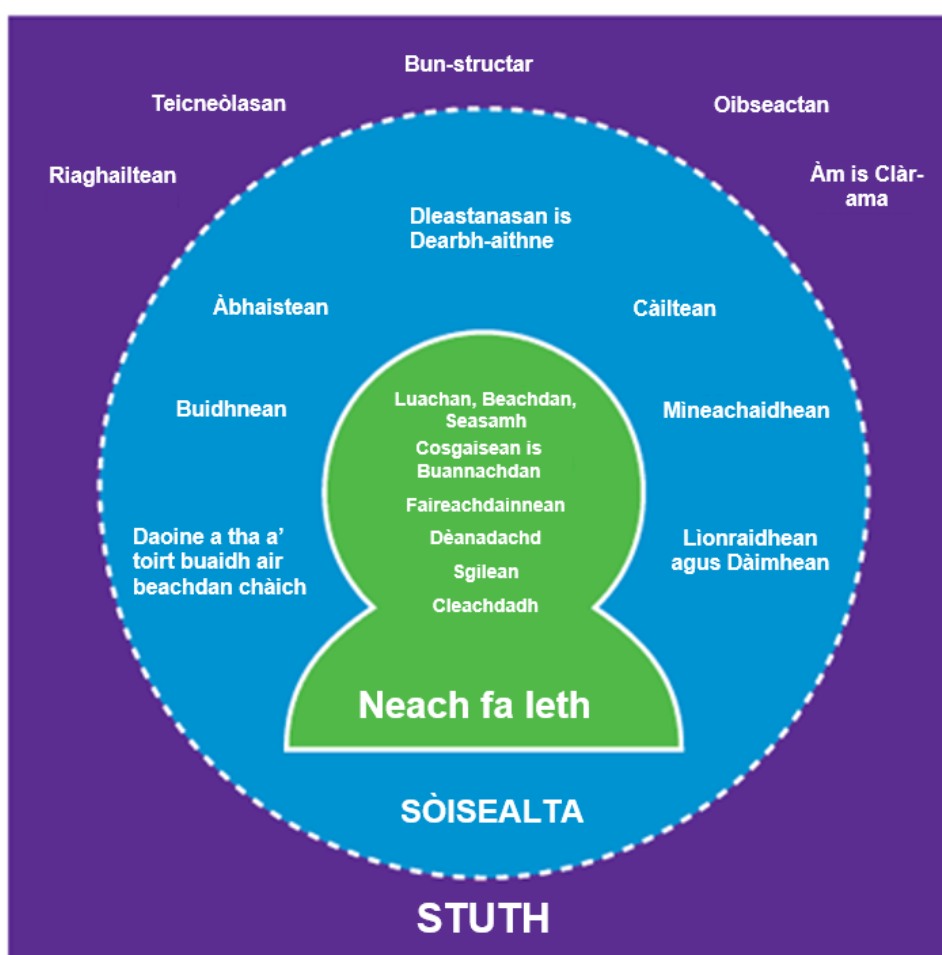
Bun-structar

Teicneòlasan

Oibseactan

Riaghailtean

Àm is Clàr-ama

Dleastanasan is Dearbh-aithne

Àbhaistean

Càiltean

Buidhnean

Mìneachaidhean

Daoine a tha a' toirt buaidh air beachdan chàich

Lìonraidhean agus Dàimhean

Luachan, Beachdan, Seasamh

Cosgaisean is Buannachdan

Faireachdainnean

Dèanadachd

Sgilean

Cleachdadh

Neach fa leth

SÒISEALTA

STUTH